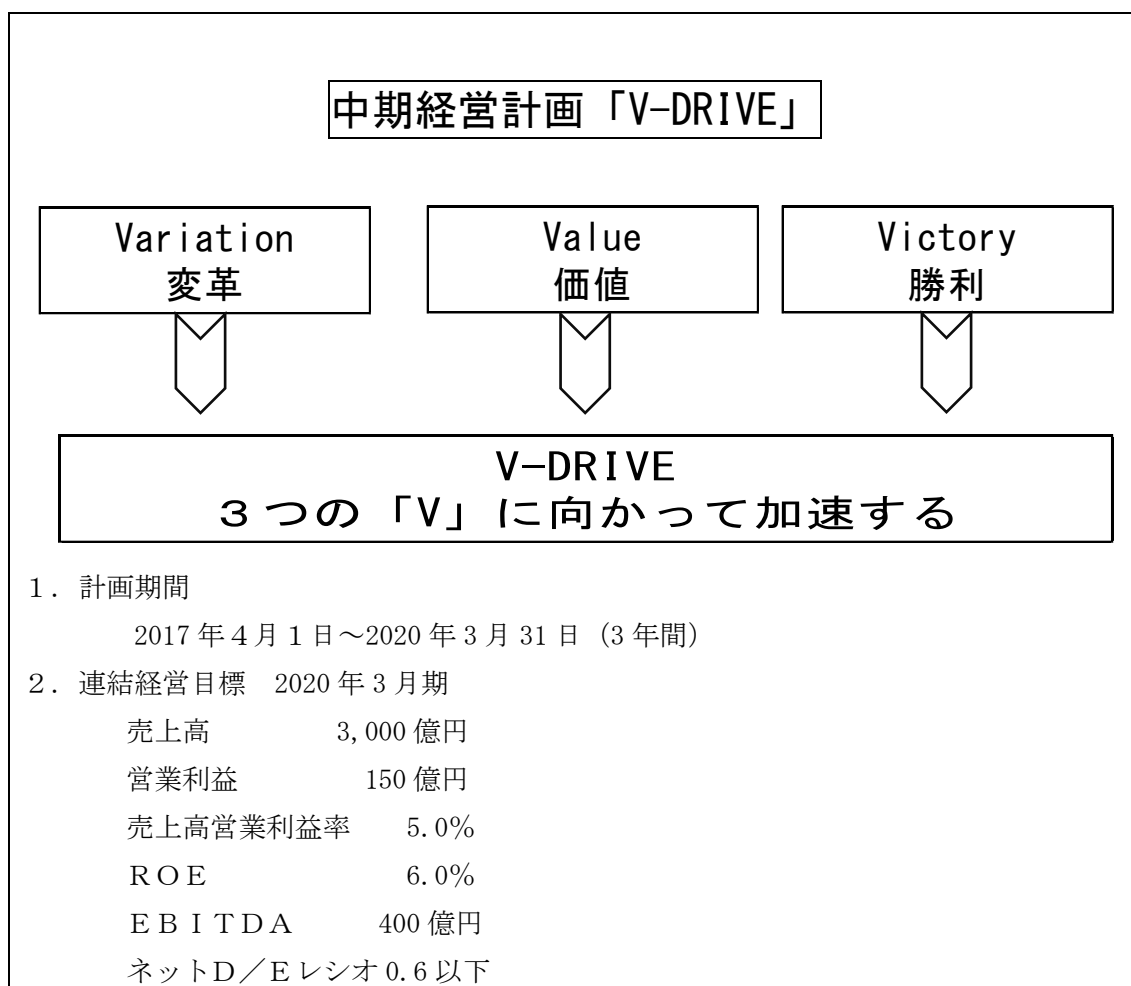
中期経営計画「V-DRIVE」

Variation
変革

Value
価値

Victory
勝利

V-DRIVE
３つの「V」に向かって加速する

1．計画期間

2017 年 4 月 1 日～2020 年 3 月 31 日（3 年間）

2．連結経営目標　2020 年 3 月期

売上高　3,000 億円

営業利益　150 億円

売上高営業利益率　5.0%

ＲＯＥ　6.0%

ＥＢＩＴＤＡ　400 億円

ネットＤ／Ｅレシオ 0.6 以下